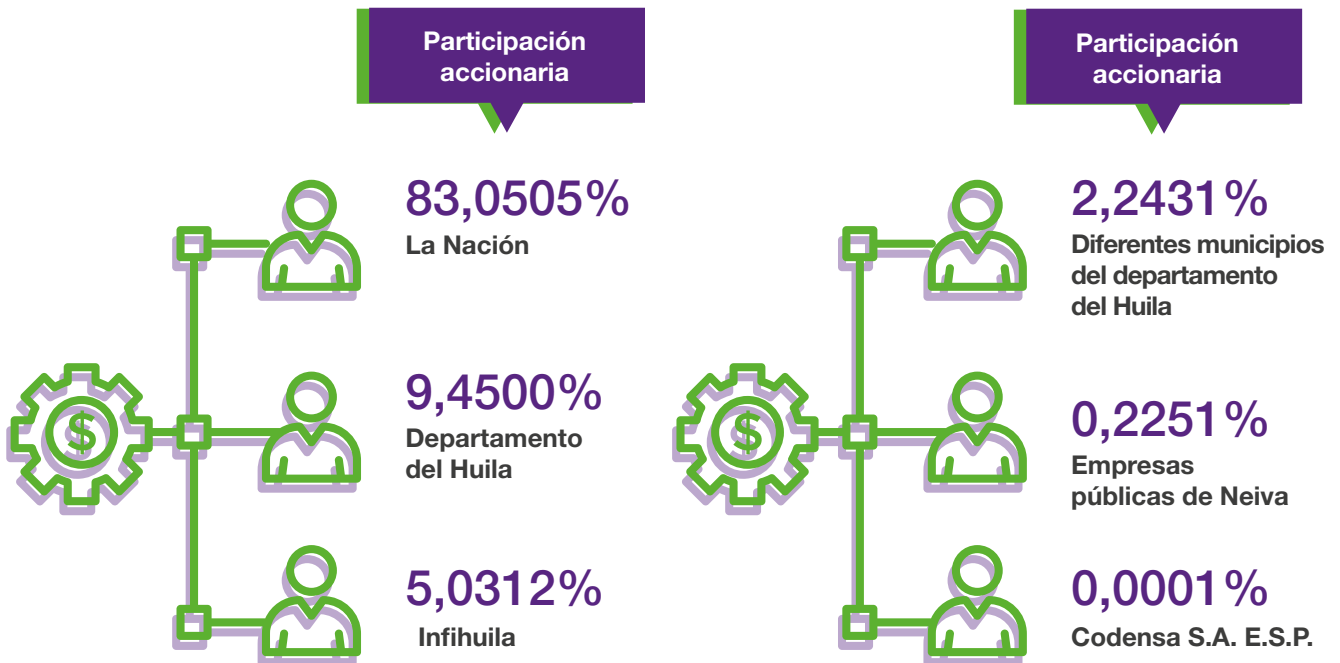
Participación accionaria

$

83,0505%
La Nación

9,4500%
Departamento del Huila

5,0312%
Infihuila

Participación accionaria

$

2,2431%
Diferentes municipios del departamento del Huila

0,2251%
Empresas públicas de Neiva

0,0001%
Codensa S.A. E.S.P.